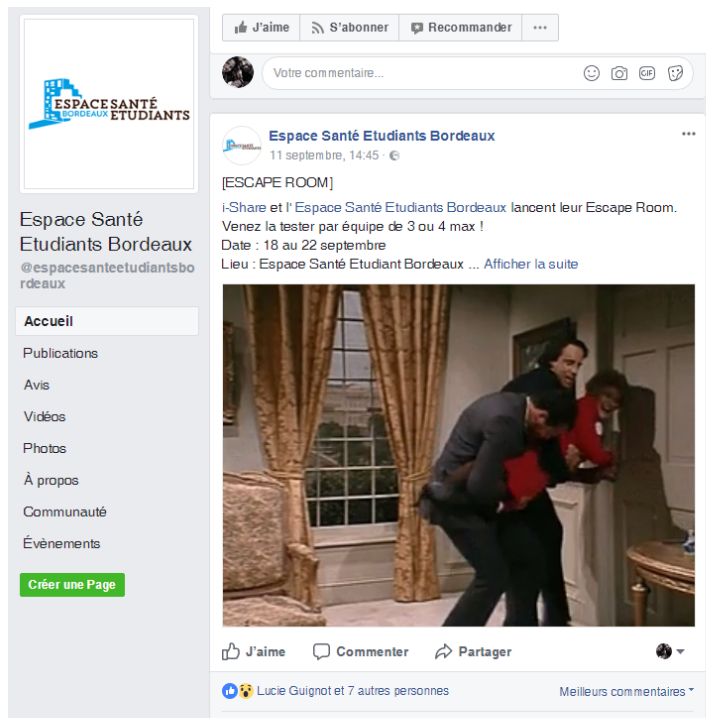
ESPACE SANTÉ BORDEAUX ETUDIANTS

Espace Santé Etudiants Bordeaux
@espacesanteetudiantsbordeaux

Accueil
Publications
Avis
Vidéos
Photos
À propos
Communauté
Évènements

Créer une Page

J'aime S'abonner Recommander ···

Votre commentaire...

GIF

Espace Santé Etudiants Bordeaux
11 septembre, 14:45 ·

···

[ESCAPE ROOM]
i-Share et l' Espace Santé Etudiants Bordeaux lancent leur Escape Room.
Venez la tester par équipe de 3 ou 4 max !
Date : 18 au 22 septembre
Lieu : Espace Santé Etudiant Bordeaux ... Afficher la suite

J'aime Commenter Partager

Lucie Guignot et 7 autres personnes

Meilleurs commentaires